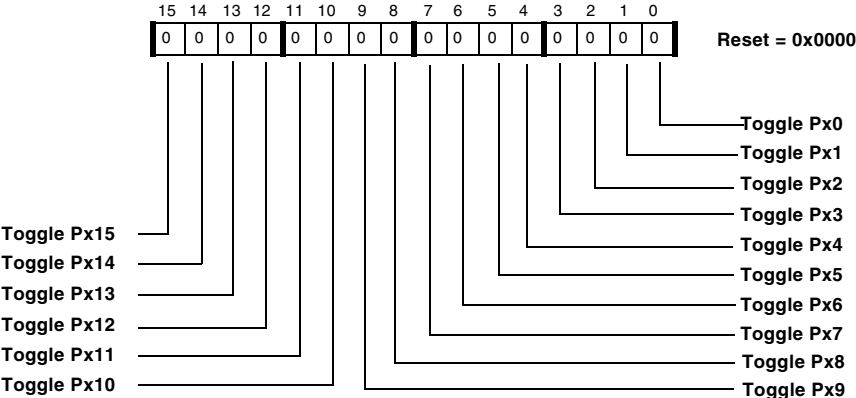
| 15 | 14 | 13 | 12 | 11 | 10 | 9 | 8 | 7 | 6 | 5 | 4 | 3 | 2 | 1 | 0 |
|---|---|---|---|---|---|---|---|---|---|---|---|---|---|---|---|
| 0 | 0 | 0 | 0 | 0 | 0 | 0 | 0 | 0 | 0 | 0 | 0 | 0 | 0 | 0 | 0 |

Reset = 0x0000

Toggle Px0
Toggle Px1
Toggle Px2
Toggle Px3
Toggle Px4
Toggle Px5
Toggle Px6
Toggle Px7
Toggle Px8
Toggle Px9

Toggle Px15
Toggle Px14
Toggle Px13
Toggle Px12
Toggle Px11
Toggle Px10